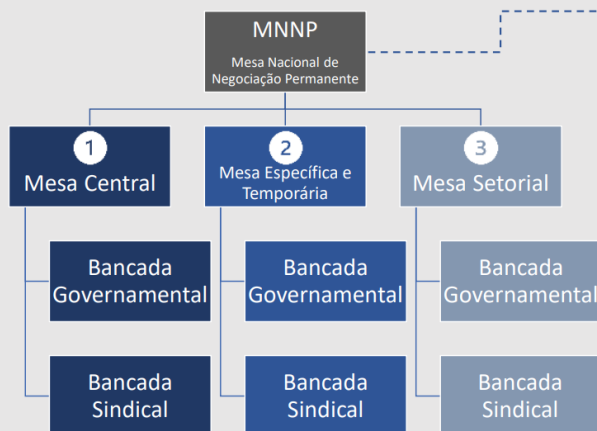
MNNP
Mesa Nacional de Negociação Permanente

1
Mesa Central

Bancada Governamental

Bancada Sindical

2
Mesa Específica e Temporária

Bancada Governamental

Bancada Sindical

3
Mesa Setorial

Bancada Governamental

Bancada Sindical